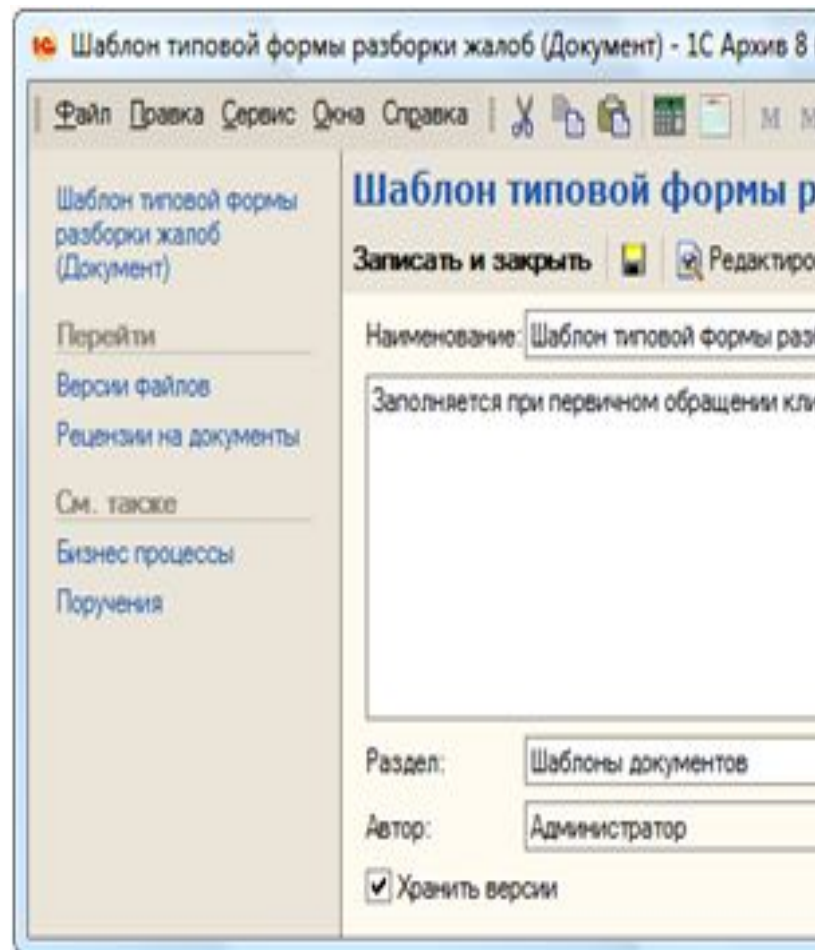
Шаблон типовой формы разборки жалоб (Документ) - 1С Архив 8

Файл Правка Сервис Окна Справка

M M

Шаблон типовой формы разборки жалоб (Документ)

Перейти

Версии файлов

Рецензии на документы

См. также

Бизнес процессы

Поручения

Шаблон типовой формы р

Записать и закрыть

Редактиро

Наименование: Шаблон типовой формы раз

Заполняется при первичном обращении кли

Раздел: Шаблоны документов

Автор: Администратор

Хранить версии